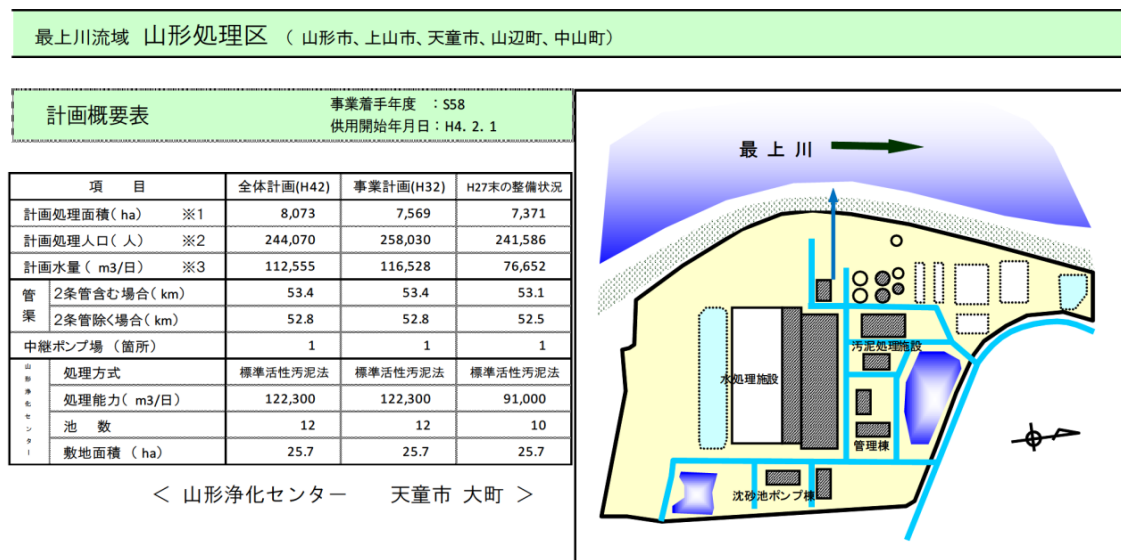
最上川流域　山形処理区　（山形市、上山市、天童市、山辺町、中山町）

計画概要表

事業着手年度　：S58
供用開始年月日：H4. 2. 1

| 項　目 | | 全体計画(H42) | 事業計画(H32) | H27末の整備状況 |
|---|---|---|---|---|
| 計画処理面積（ha）　※1 | | 8,073 | 7,569 | 7,371 |
| 計画処理人口（人）　※2 | | 244,070 | 258,030 | 241,586 |
| 計画水量（m3/日）　※3 | | 112,555 | 116,528 | 76,652 |
| 管渠 | 2条管含む場合（km） | 53.4 | 53.4 | 53.1 |
| 管渠 | 2条管除く場合（km） | 52.8 | 52.8 | 52.5 |
| 中継ポンプ場（箇所） | | 1 | 1 | 1 |
| 山形浄化センター | 処理方式 | 標準活性汚泥法 | 標準活性汚泥法 | 標準活性汚泥法 |
| 山形浄化センター | 処理能力（m3/日） | 122,300 | 122,300 | 91,000 |
| 山形浄化センター | 池　数 | 12 | 12 | 10 |
| 山形浄化センター | 敷地面積（ha） | 25.7 | 25.7 | 25.7 |

＜ 山形浄化センター　　天童市 大町 ＞

最上川

汚泥処理施設

水処理施設

管理棟

沈砂池ポンプ棟